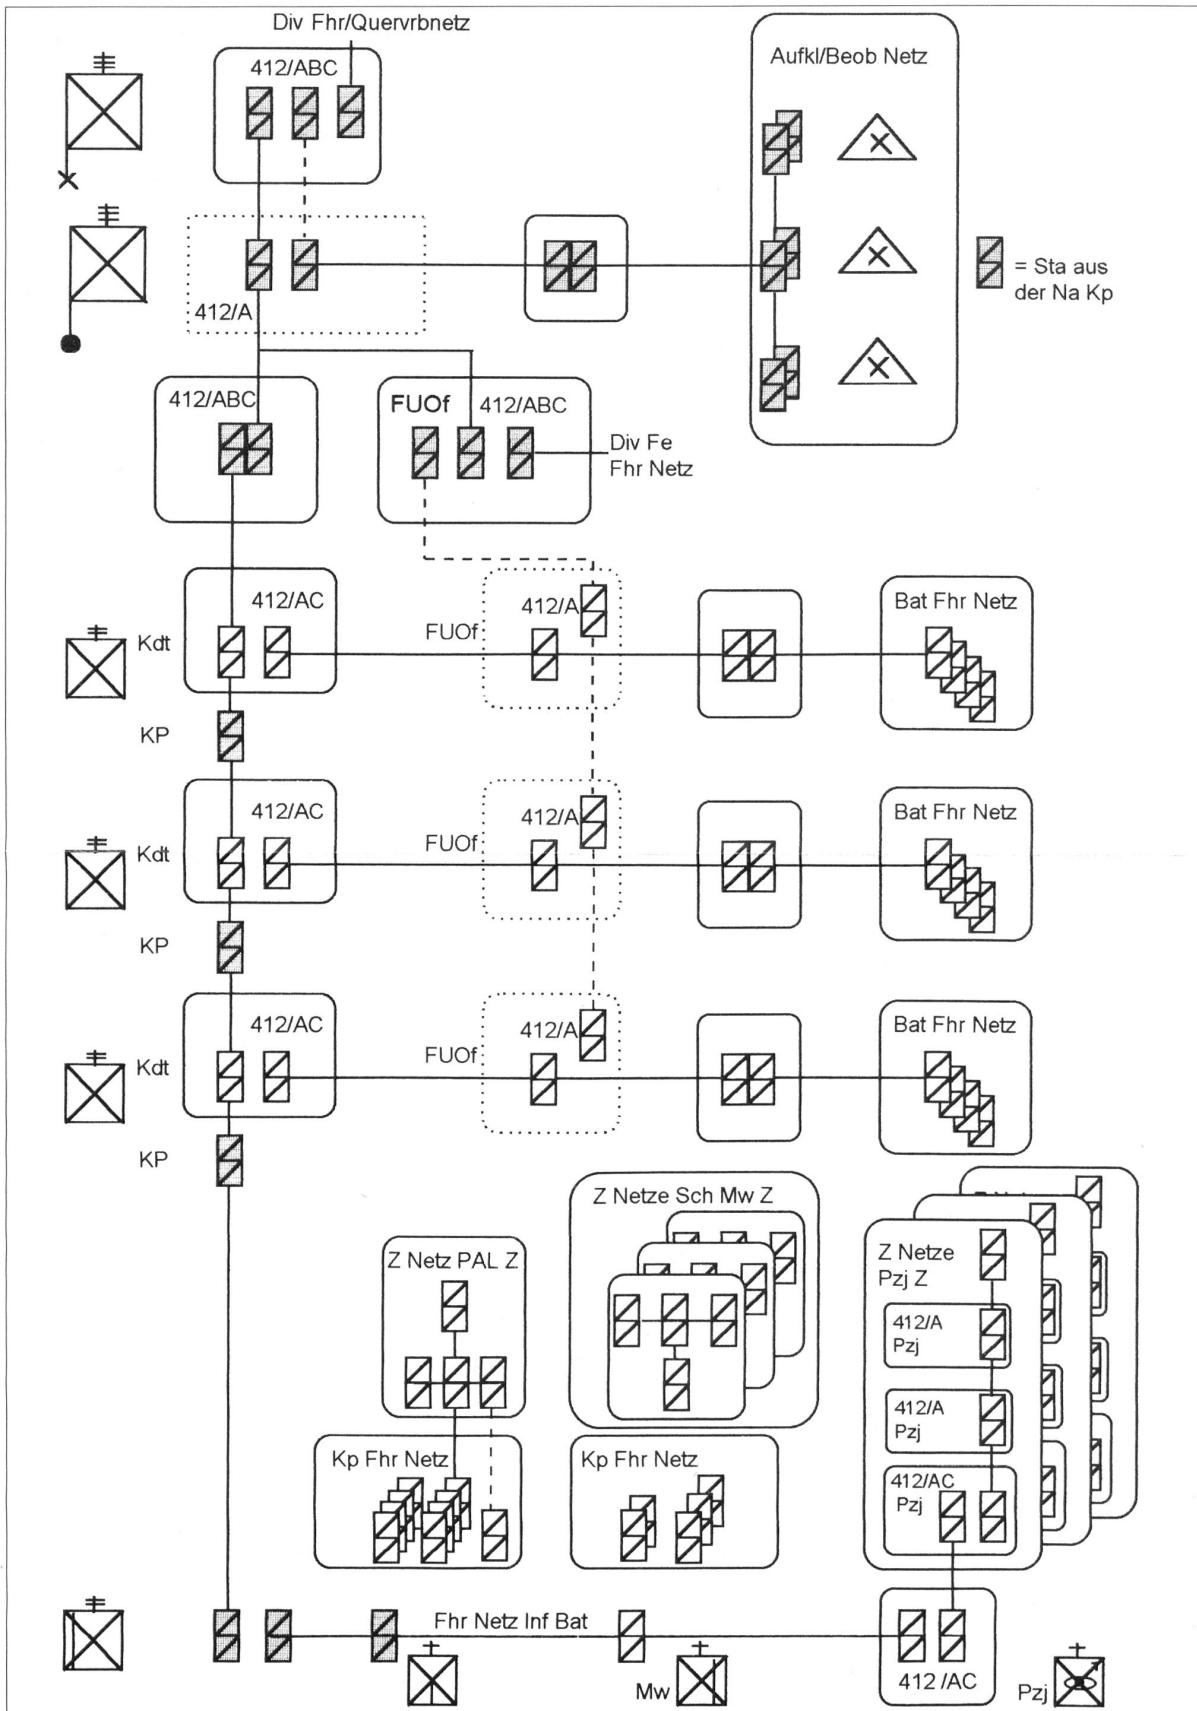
Div Fhr/Quervrbnetz

412/ABC

Aufkl/Beob Netz

412/A

= Sta aus der Na Kp

412/ABC

FUOf 412/ABC

Div Fe Fhr Netz

412/AC

Kdt

FUOf

412/A

Bat Fhr Netz

KP

412/AC

Kdt

FUOf

412/A

Bat Fhr Netz

KP

412/AC

Kdt

FUOf

412/A

Bat Fhr Netz

KP

Z Netze Sch Mw Z

Z Netz PAL Z

Z Netze Pzj Z

412/A Pzj

412/A Pzj

412/AC Pzj

Kp Fhr Netz

Kp Fhr Netz

Fhr Netz Inf Bat

Mw

412 /AC

Pzj